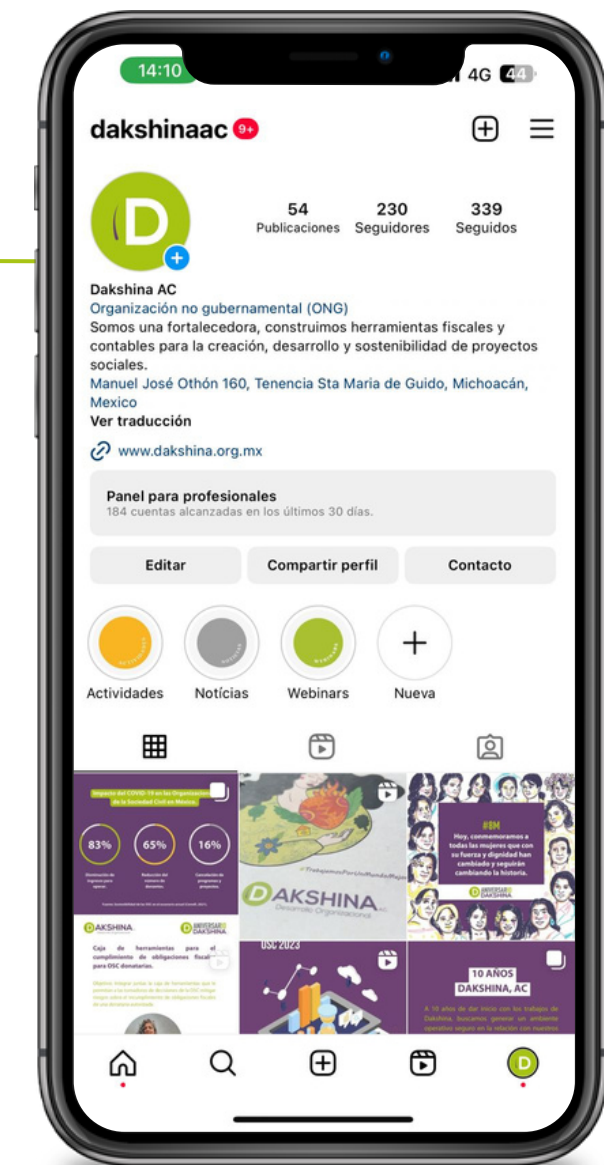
14:10

4G 44

dakshinaac 9+

54 Publicaciones
230 Seguidores
339 Seguidos

Dakshina AC
Organización no gubernamental (ONG)
Somos una fortalecedora, construimos herramientas fiscales y contables para la creación, desarrollo y sostenibilidad de proyectos sociales.
Manuel José Othón 160, Tenencia Sta Maria de Guido, Michoacán, Mexico
Ver traducción

www.dakshina.org.mx

Panel para profesionales
184 cuentas alcanzadas en los últimos 30 días.

Editar
Compartir perfil
Contacto

Actividades
Noticias
Webinars
Nueva

Impacto del COVID-19 en las Organizaciones de la Sociedad Civil en México.
83%
65%
16%

DAKSHINA
Desarrollo Organizacional

#8M
Hoy, conmemoramos a todas las mujeres que con su fuerza y dignidad han cambiado y seguirán cambiando la historia.

DAKSHINA
Caja de herramientas para el cumplimiento de obligaciones fiscales para OSC donatarias.

OSC 2023

10 AÑOS
DAKSHINA, AC